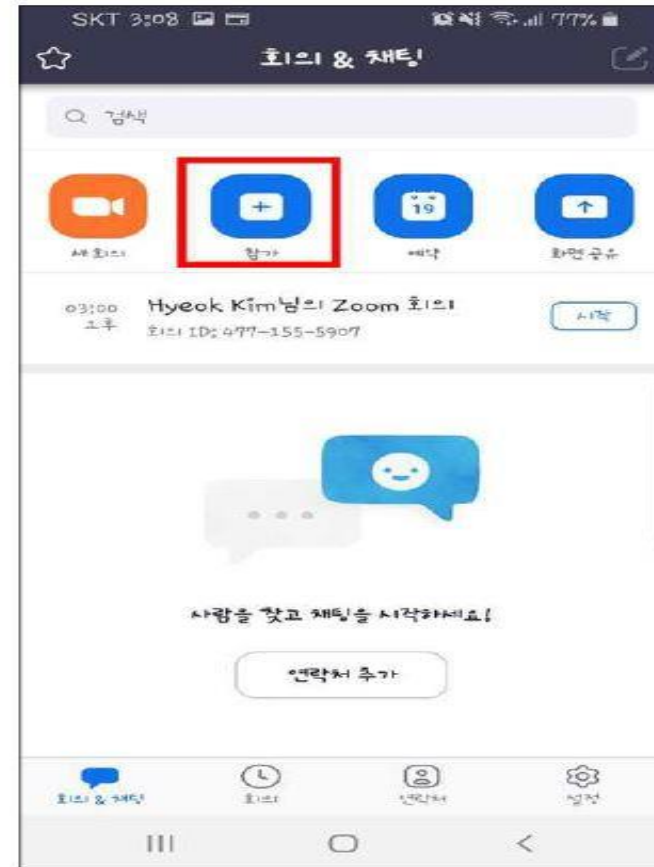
SKT 3:08 77%

회의 & 채팅

검색

새 회의

참가

19

예약

화면 공유

03:00 오후

Hyeok Kim님의 Zoom 회의

회의 ID: 477-155-5907

시작

사람을 찾고 채팅을 시작하세요!

연락처 추가

회의 & 채팅

회의

연락처

설정